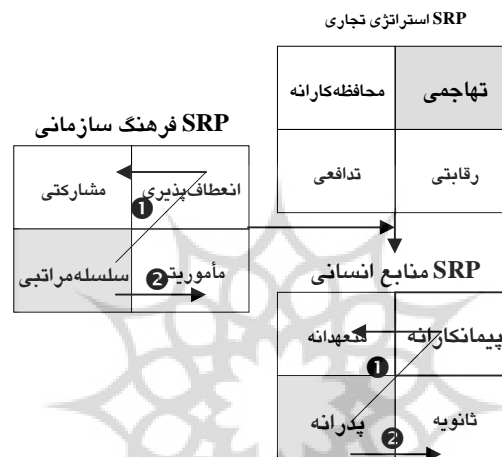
SRP استراتژی تجاری

| محافظه‌کارانه | تهاجمی |
|---|---|
| تدافعی | رقابتی |

SRP فرهنگ سازمانی

| مشارکتی | انعطاف‌پذیری |
|---|---|
| سلسله‌مراتبی | مأموریت |

❶
❷

SRP منابع انسانی

| متعهدانه | پیمانکارانه |
|---|---|
| ثانویه | پدرانه |

❶
❷